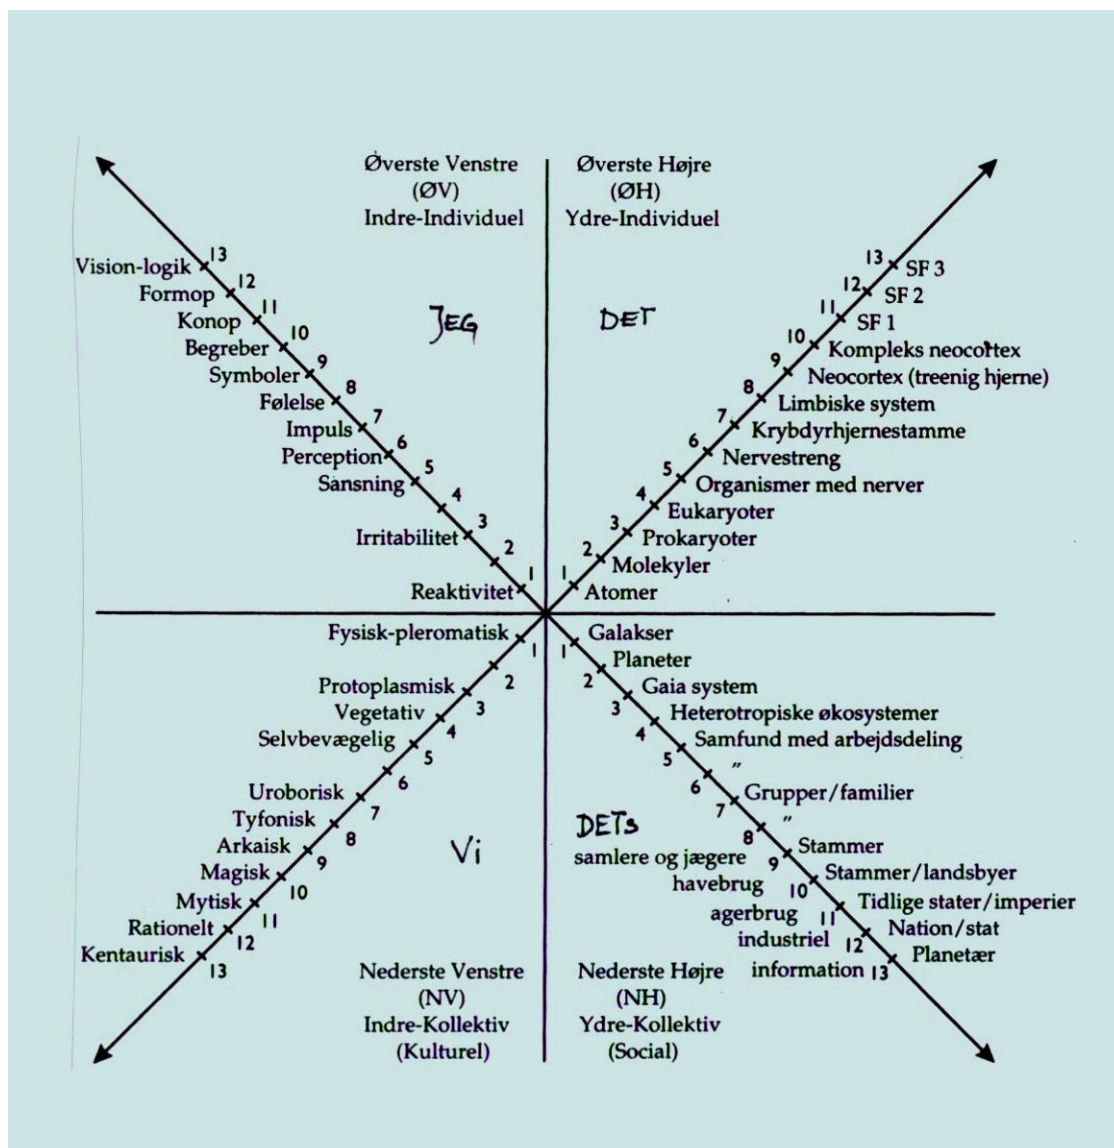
Øverste Venstre
(ØV)
Indre-Individuel

Øverste Højre
(ØH)
Ydre-Individuel

JEG

DET

13 Vision-logik
12 Formop
11 Konop
10 Begreber
9 Symboler
8 Følelse
7 Impuls
6 Perception
5 Sansning
4
3 Irritabilitet
2
1 Reaktivitet

13 SF 3
12 SF 2
11 SF 1
10 Kompleks neocortex
9 Neocortex (treenig hjerne)
8 Limbiske system
7 Krybdyrhjernestamme
6 Nervestreng
5 Organismer med nerver
4 Eukaryoter
3 Prokaryoter
2 Molekyler
1 Atomer

Fysisk-pleromatisk 1
Protoplasmisk 2
Vegetativ 3
Selvbevægelig 4
5
Uroborisk 6
Tyfonisk 7
Arkaisk 8
Magisk 9
Mytisk 10
Rationelt 11
Kentaurisk 12
13

Vi

1 Galakser
Planeter
2 Gaia system
3 Heterotropiske økosystemer
4 Samfund med arbejdsdeling
5 "
6 Grupper/familier
7 "
8 Stammer
9 Stammer/landsbyer
10 Tidlige stater/imperier
11 Nation/stat
12 Planetær
13

DETs
samlere og jægere
havebrug
agerbrug
industriel
information

Nederste Venstre
(NV)
Indre-Kollektiv
(Kulturel)

Nederste Højre
(NH)
Ydre-Kollektiv
(Social)